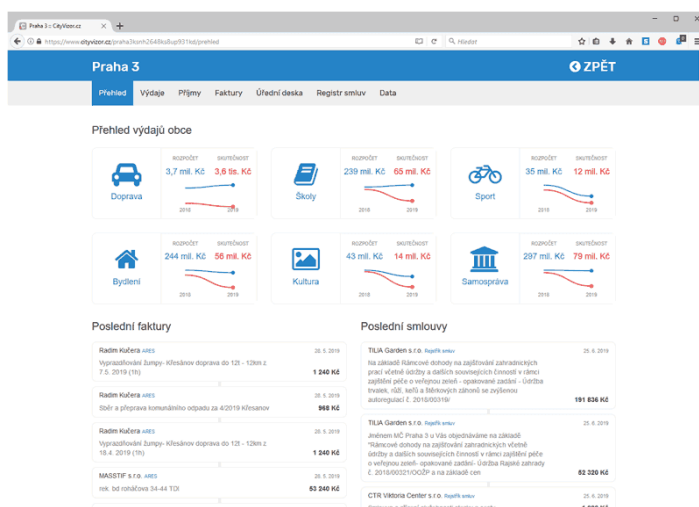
Praha 3 :: CityVizor.cz

https://www.cityvizor.cz/praha3konh2648ks8up931td/prehled

Hledat

Praha 3

ZPĚT

Přehled Výdaje Příjmy Faktury Úřední deska Registr smluv Data

Přehled výdajů obce

Doprava
ROZPOČET 3,7 mil. Kč
SKUTEČNOST 3,6 tis. Kč
2018 2019

Školy
ROZPOČET 239 mil. Kč
SKUTEČNOST 65 mil. Kč
2018 2019

Sport
ROZPOČET 35 mil. Kč
SKUTEČNOST 12 mil. Kč
2018 2019

Bydlení
ROZPOČET 244 mil. Kč
SKUTEČNOST 56 mil. Kč
2018 2019

Kultura
ROZPOČET 43 mil. Kč
SKUTEČNOST 14 mil. Kč
2018 2019

Samospráva
ROZPOČET 297 mil. Kč
SKUTEČNOST 79 mil. Kč
2018 2019

Poslední faktury

Radim Kučera ARES 28. 5. 2019
Vyprazdňování žumpy- Křesánov doprava do 12t - 12km z 7.5. 2019 (1h) 1 240 Kč

Radim Kučera ARES 28. 5. 2019
Sběr a přeprava komunálního odpadu za 4/2019 Křesanov 968 Kč

Radim Kučera ARES 28. 5. 2019
Vyprazdňování žumpy- Křesánov doprava do 12t - 12km z 18.4. 2019 (1h) 1 240 Kč

MASSTIF s.r.o. ARES 28. 5. 2019
rek. bd ronáčova 34-44 TDI 53 240 Kč

Poslední smlouvy

TILIA Garden s.r.o. Rejstřík smluv 25. 6. 2019
Na základě Rámcové dohody na zajišťování zahradnických prací včetně údržby a dalších souvisejících činností v rámci zajištění péče o veřejnou zeleň - opakované zadání - Údržba trvalek, růží, keřů a štěrkových záhonů se zvýšenou autoregulací č. 2018/00319/ 191 836 Kč

TILIA Garden s.r.o. Rejstřík smluv 25. 6. 2019
Jménem MČ Praha 3 u Vás objednáváme na základě "Rámcové dohody na zajišťování zahradnických prací včetně údržby a dalších souvisejících činností v rámci zajištění péče o veřejnou zeleň - opakované zadání - Údržba Rajské zahrady č. 2018/00321/OOŽP a na základě cen 52 320 Kč

CTR Viktoria Center s.r.o. Rejstřík smluv 25. 6. 2019
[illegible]